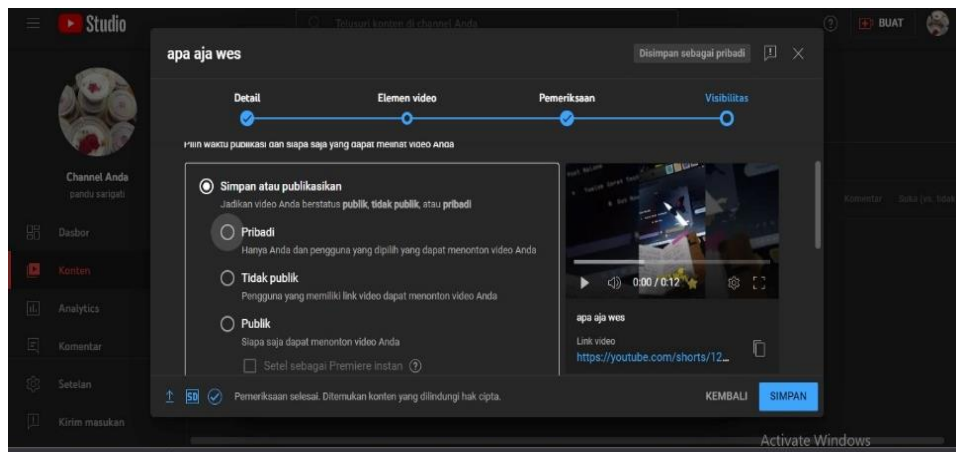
Studio

Telusuri konten di channel Anda

BUAT

apa aja wes

Disimpan sebagai pribadi

Detail

Elemen video

Pemeriksaan

Visibilitas

Pilih waktu publikasi dan siapa saja yang dapat melihat video Anda

Simpan atau publikasikan

Jadikan video Anda berstatus **publik**, **tidak publik**, atau **pribadi**

Pribadi

Hanya Anda dan pengguna yang dipilih yang dapat menonton video Anda

Tidak publik

Pengguna yang memiliki link video dapat menonton video Anda

Publik

Siapa saja dapat menonton video Anda

Setel sebagai Premiere instan

0:00 / 0:12

apa aja wes

Link video

https://youtube.com/shorts/12...

Channel Anda

pandu sarigati

Dasbor

Konten

Analytics

Komentar

Setelan

Kirim masukan

Komentar

Suka (vs. tidak

SD

Pemeriksaan selesai. Ditemukan konten yang dilindungi hak cipta.

KEMBALI

SIMPAN

Activate Windows